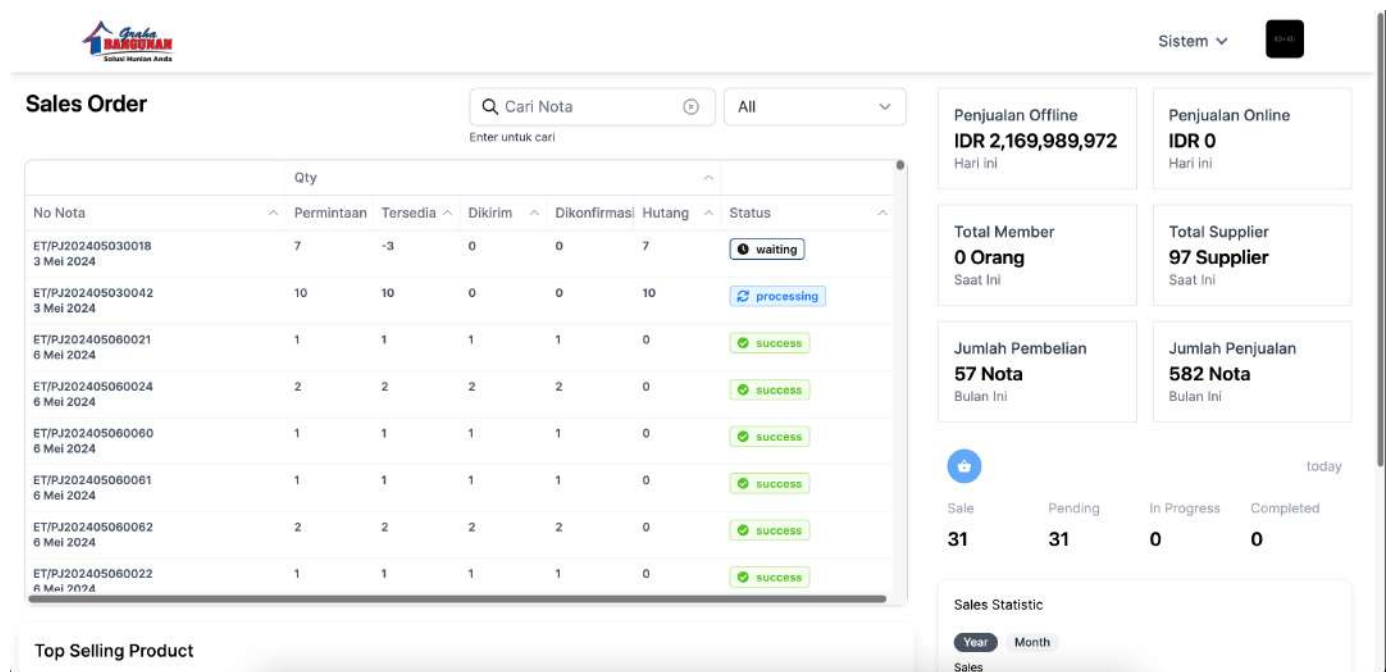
Graha BANGUNAN
Solusi Hunian Anda

Sistem

Sales Order

Cari Nota
Enter untuk cari

All

| | Qty | | | | | |
|---|---|---|---|---|---|---|
| No Nota | Permintaan | Tersedia | Dikirim | Dikonfirmasi | Hutang | Status |
| ET/PJ202405030018 3 Mei 2024 | 7 | -3 | 0 | 0 | 7 | waiting |
| ET/PJ202405030042 3 Mei 2024 | 10 | 10 | 0 | 0 | 10 | processing |
| ET/PJ202405060021 6 Mei 2024 | 1 | 1 | 1 | 1 | 0 | success |
| ET/PJ202405060024 6 Mei 2024 | 2 | 2 | 2 | 2 | 0 | success |
| ET/PJ202405060060 6 Mei 2024 | 1 | 1 | 1 | 1 | 0 | success |
| ET/PJ202405060061 6 Mei 2024 | 1 | 1 | 1 | 1 | 0 | success |
| ET/PJ202405060062 6 Mei 2024 | 2 | 2 | 2 | 2 | 0 | success |
| ET/PJ202405060022 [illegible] | 1 | 1 | 1 | 1 | 0 | success |

Top Selling Product

Penjualan Offline
IDR 2,169,989,972
Hari ini

Penjualan Online
IDR 0
Hari ini

Total Member
0 Orang
Saat Ini

Total Supplier
97 Supplier
Saat Ini

Jumlah Pembelian
57 Nota
Bulan Ini

Jumlah Penjualan
582 Nota
Bulan Ini

today

Sale
31

Pending
31

In Progress
0

Completed
0

Sales Statistic

Year Month

Sales